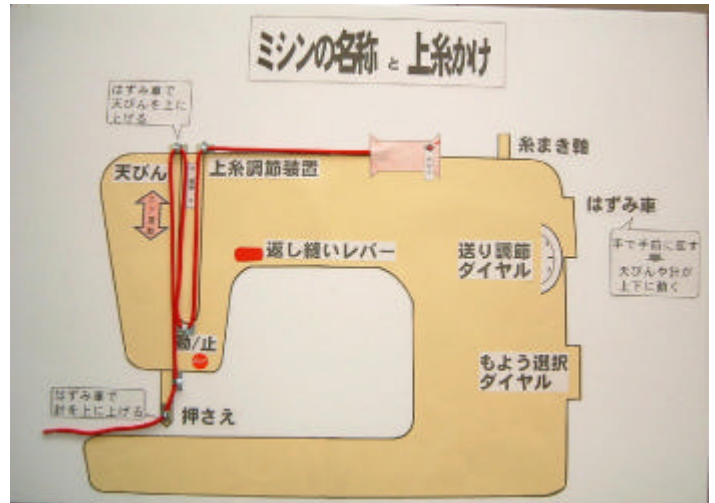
ミシンの名称 と 上糸かけ

はずみ車で
天びんを上に
上げる

天びん

上糸調節装置

糸まき軸

はずみ車

手で手前に回す
⇓
天びんや針が
上下に動く

返し縫いレバー

送り調節
ダイヤル

動/止

もよう選択
ダイヤル

はずみ車で
針を上に上げる

押さえ